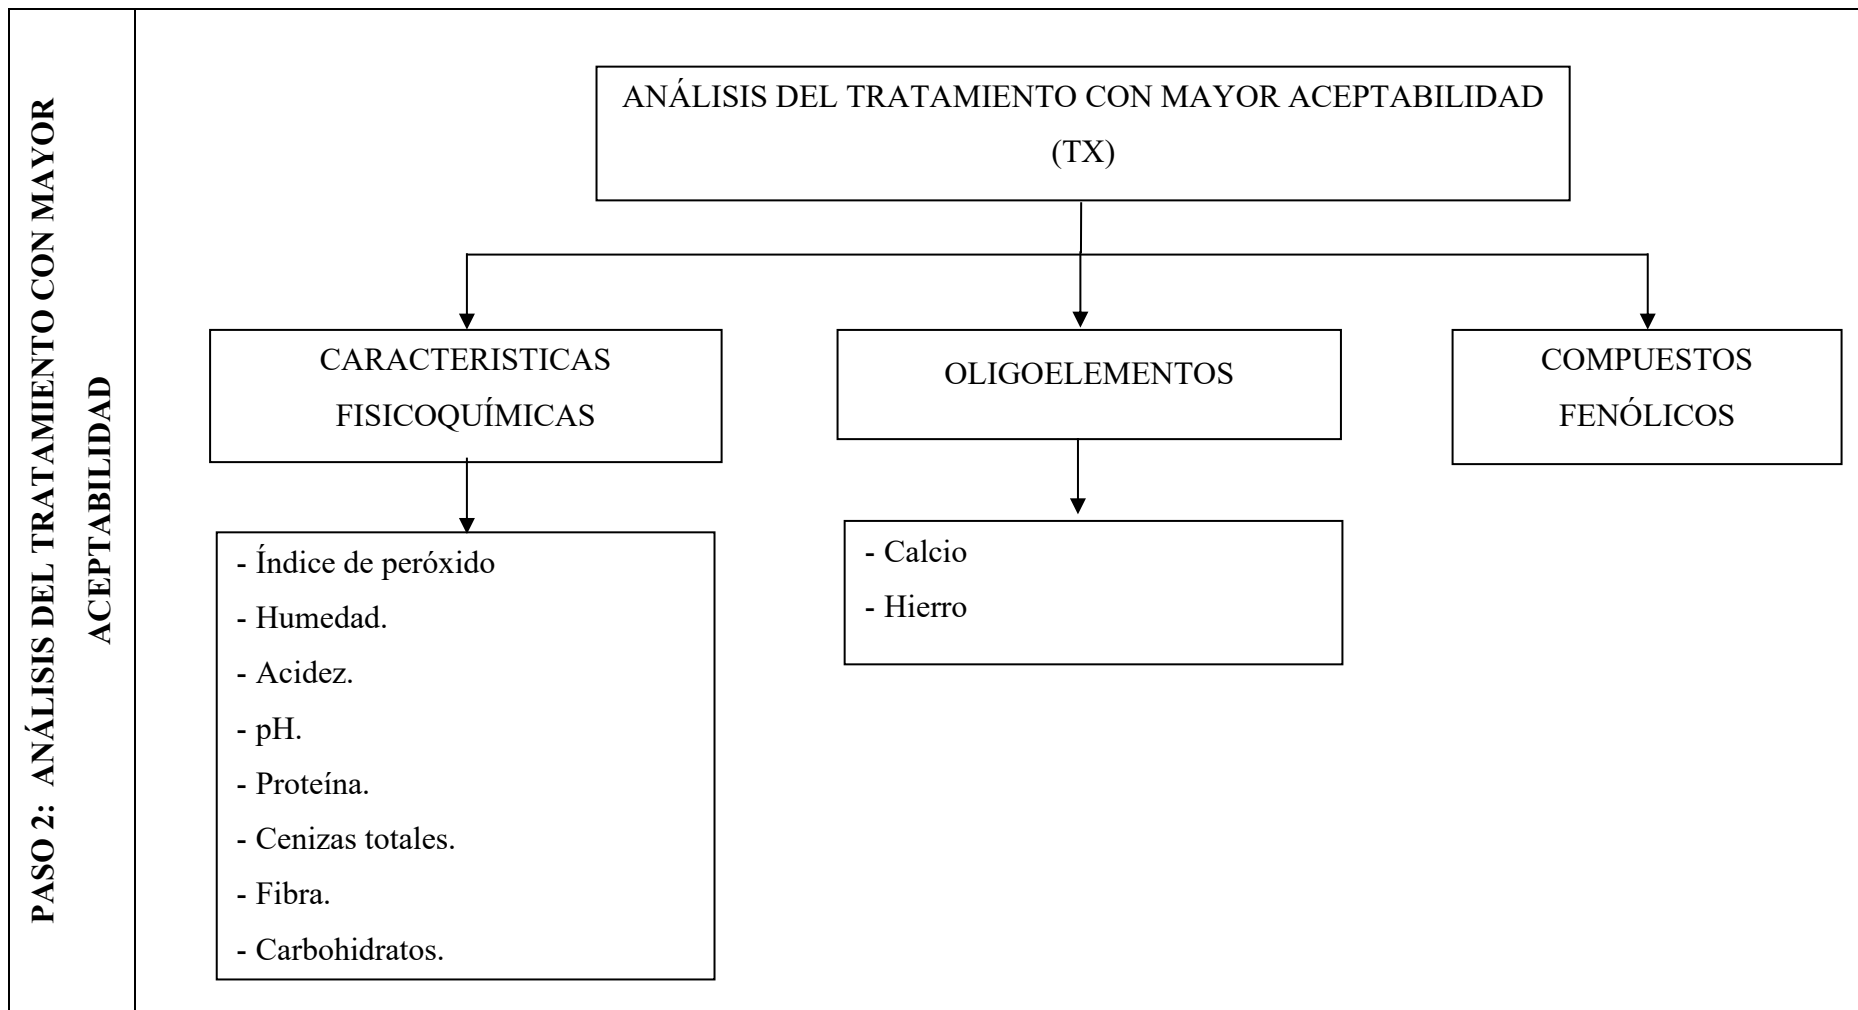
PASO 2: ANÁLISIS DEL TRATAMIENTO CON MAYOR ACEPTABILIDAD

ANÁLISIS DEL TRATAMIENTO CON MAYOR ACEPTABILIDAD (TX)

CARACTERISTICAS FISICOQUÍMICAS

OLIGOELEMENTOS

COMPUESTOS FENÓLICOS

- Índice de peróxido
- Humedad.
- Acidez.
- pH.
- Proteína.
- Cenizas totales.
- Fibra.
- Carbohidratos.

- Calcio
- Hierro